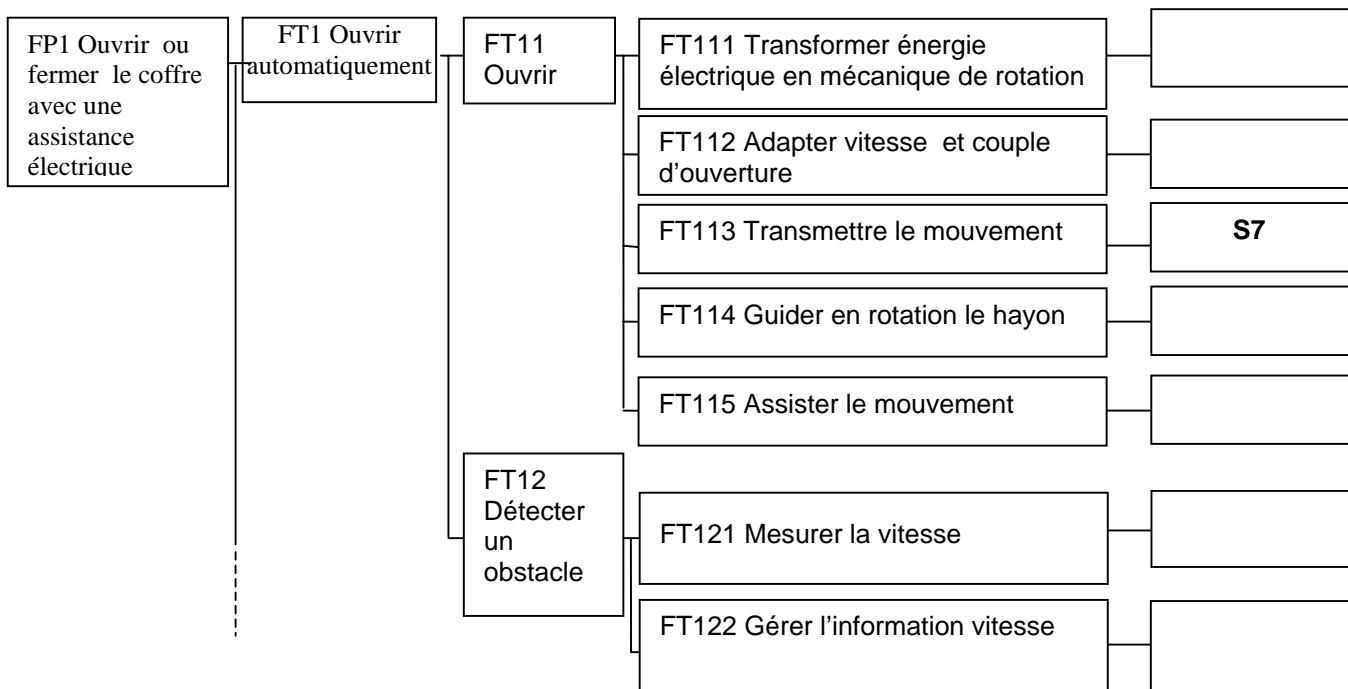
FP1 Ouvrir ou fermer le coffre avec une assistance électrique

FT1 Ouvrir automatiquement

FT11 Ouvrir

FT111 Transformer énergie électrique en mécanique de rotation

FT112 Adapter vitesse et couple d’ouverture

FT113 Transmettre le mouvement

S7

FT114 Guider en rotation le hayon

FT115 Assister le mouvement

FT12 Détecter un obstacle

FT121 Mesurer la vitesse

FT122 Gérer l’information vitesse